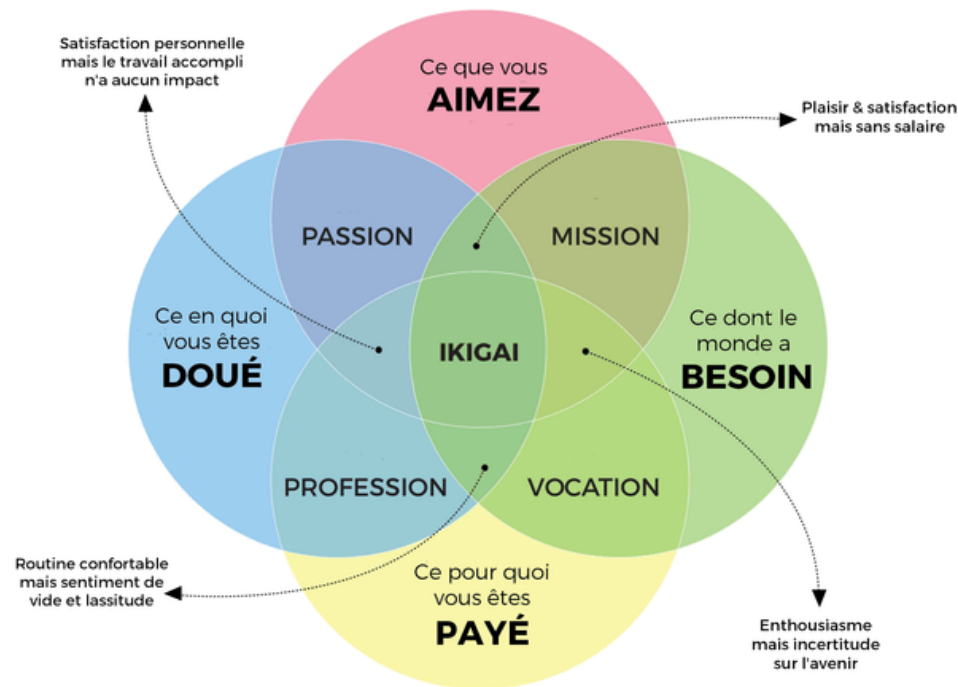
Satisfaction personnelle mais le travail accompli n'a aucun impact

Ce que vous
AIMEZ

Plaisir & satisfaction mais sans salaire

PASSION

MISSION

Ce en quoi vous êtes
DOUÉ

IKIGAI

Ce dont le monde a
BESOIN

PROFESSION

VOCATION

Routine confortable mais sentiment de vide et lassitude

Ce pour quoi vous êtes
PAYÉ

Enthousiasme mais incertitude sur l'avenir